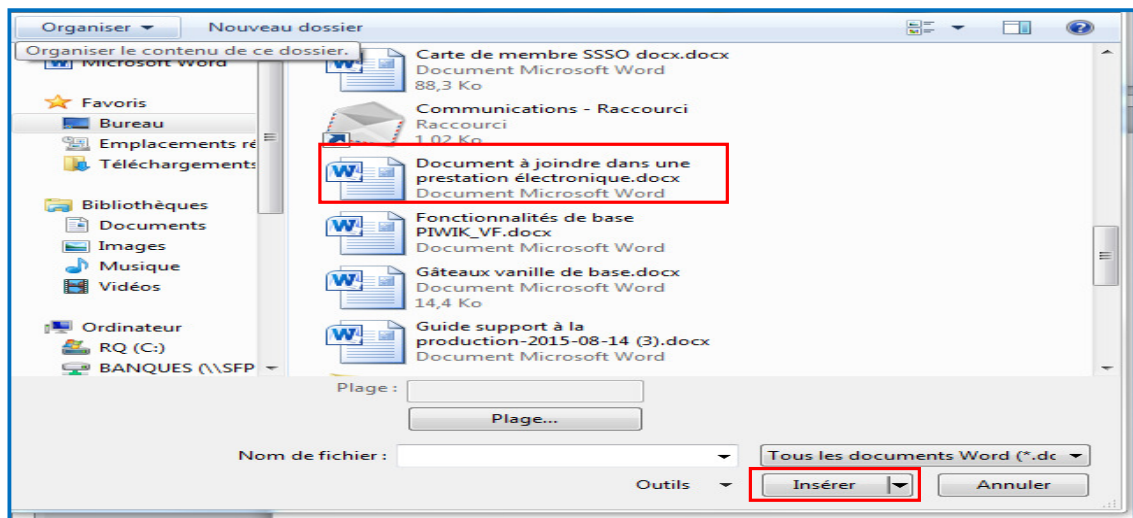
Organiser ▾ Nouveau dossier

Organiser le contenu de ce dossier.

Microsoft Word

Favoris
Bureau
Emplacements ré
Téléchargements

Bibliothèques
Documents
Images
Musique
Vidéos

Ordinateur
RQ (C:)
BANQUES (\\SFP

Carte de membre SSSO docx.docx
Document Microsoft Word
88,3 Ko

Communications - Raccourci
Raccourci
1,02 Ko

Document à joindre dans une prestation électronique.docx
Document Microsoft Word

Fonctionnalités de base PIWIK_VF.docx
Document Microsoft Word

Gâteaux vanille de base.docx
Document Microsoft Word
14,4 Ko

Guide support à la production-2015-08-14 (3).docx
Document Microsoft Word

Plage :

Plage...

Nom de fichier :

Tous les documents Word (*.dc

Outils

Insérer

Annuler